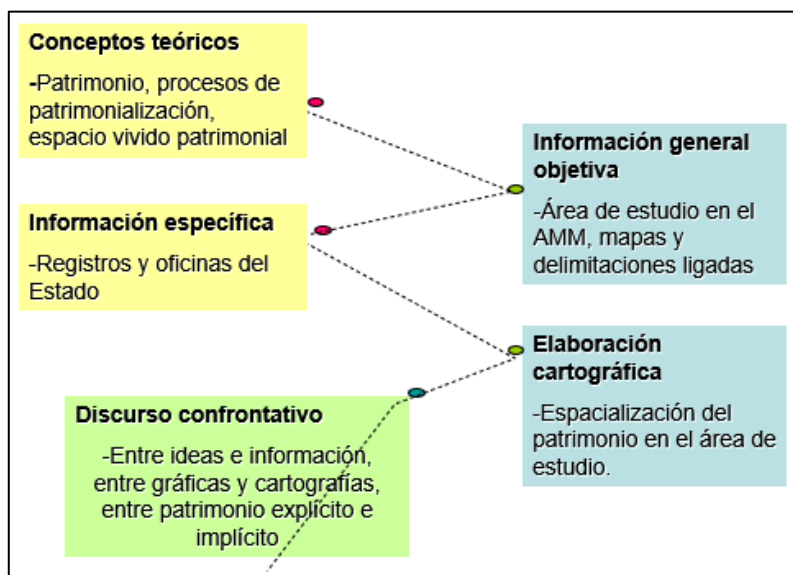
**Conceptos teóricos**

-Patrimonio, procesos de patrimonialización, espacio vivido patrimonial

**Información específica**

-Registros y oficinas del Estado

**Información general objetiva**

-Área de estudio en el AMM, mapas y delimitaciones ligadas

**Elaboración cartográfica**

-Espacialización del patrimonio en el área de estudio.

**Discurso confrontativo**

-Entre ideas e información, entre gráficas y cartografías, entre patrimonio explícito e implícito